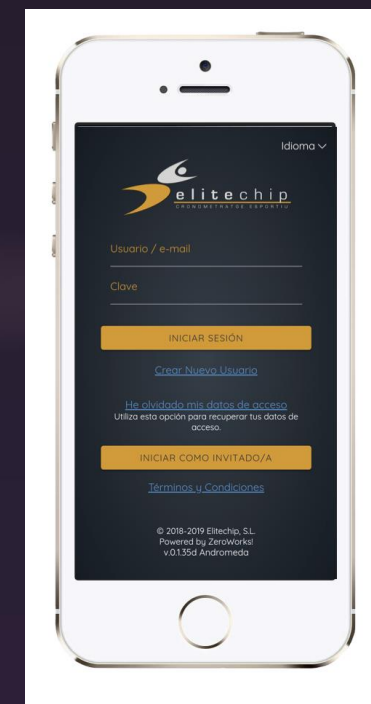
Idioma

elitechip
CRONOMETRATGE ESPORTIU

Usuario / e-mail

Clave

INICIAR SESIÓN

Crear Nuevo Usuario

He olvidado mis datos de acceso
Utiliza esta opción para recuperar tus datos de acceso.

INICIAR COMO INVITADO/A

Términos y Condiciones

© 2018-2019 Elitechip, S.L.
Powered by ZeroWorks!
v.0.1.35d Andromeda